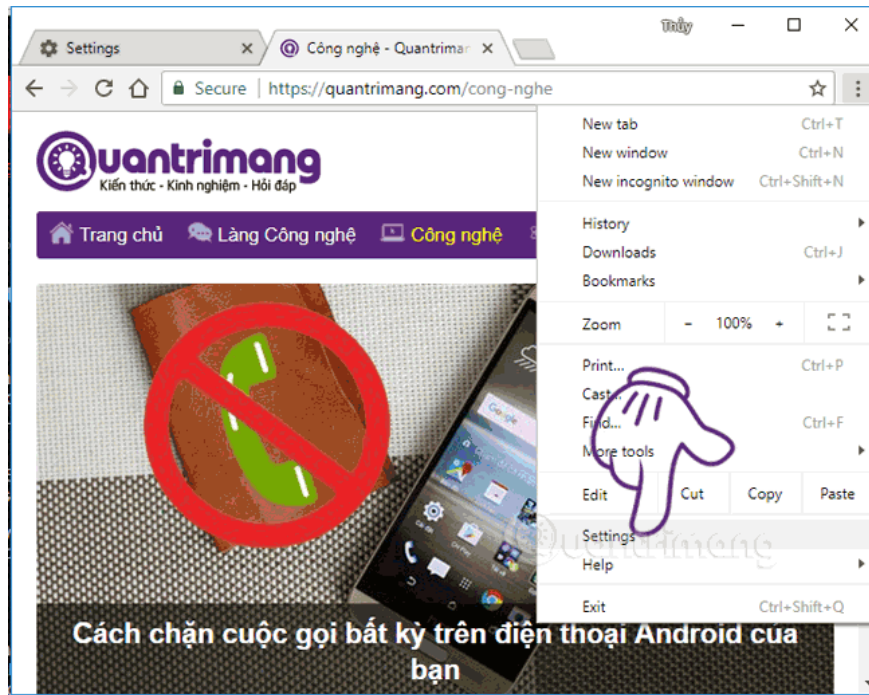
Thùy

Settings
Công nghệ - Quantrimar

Secure | https://quantrimang.com/cong-nghe

Quantrimang
Kiến thức - Kinh nghiệm - Hỏi đáp

Trang chủ
Làng Công nghệ
Công nghệ

New tab Ctrl+T
New window Ctrl+N
New incognito window Ctrl+Shift+N

History
Downloads Ctrl+J
Bookmarks

Zoom - 100% +

Print... Ctrl+P
Cast...
Find... Ctrl+F
More tools

Edit Cut Copy Paste

Settings
Help

Exit Ctrl+Shift+Q

Quantrimang

Cách chặn cuộc gọi bất kỳ trên điện thoại Android của bạn